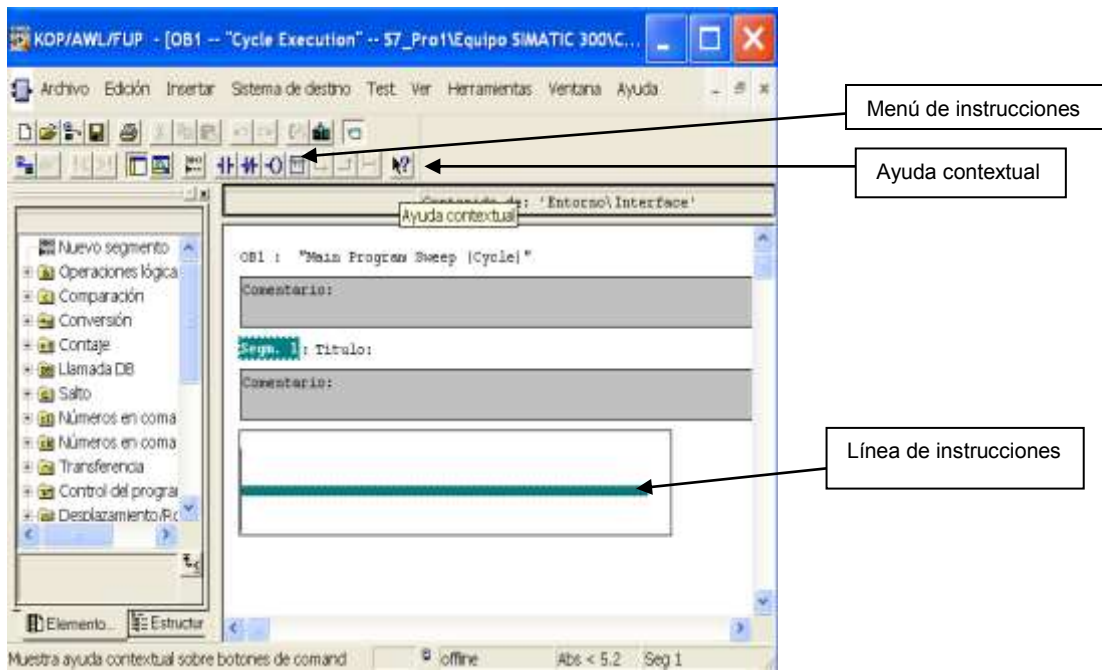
KOP/AWL/FUP - [OB1 -- "Cycle Execution" -- S7_Pro1\Equipo SIMATIC 300\C...

Archivo Edición Insertar Sistema de destino Test Ver Herramientas Ventana Ayuda

Menú de instrucciones

Ayuda contextual

Contenido de: 'Entorno\Interface'

Ayuda contextual

Nuevo segmento
Operaciones lógica
Comparación
Conversión
Contaje
Llamada DB
Salto
Números en coma
Números en coma
Transferencia
Control del progra
Desplazamiento/Ro

OB1 : "Main Program Sweep (Cycle)"

Comentario:

Segm. 1 : Título:

Comentario:

Línea de instrucciones

Elemento... Estructur

Muestra ayuda contextual sobre botones de comand   offline   Abs < 5.2   Seg 1